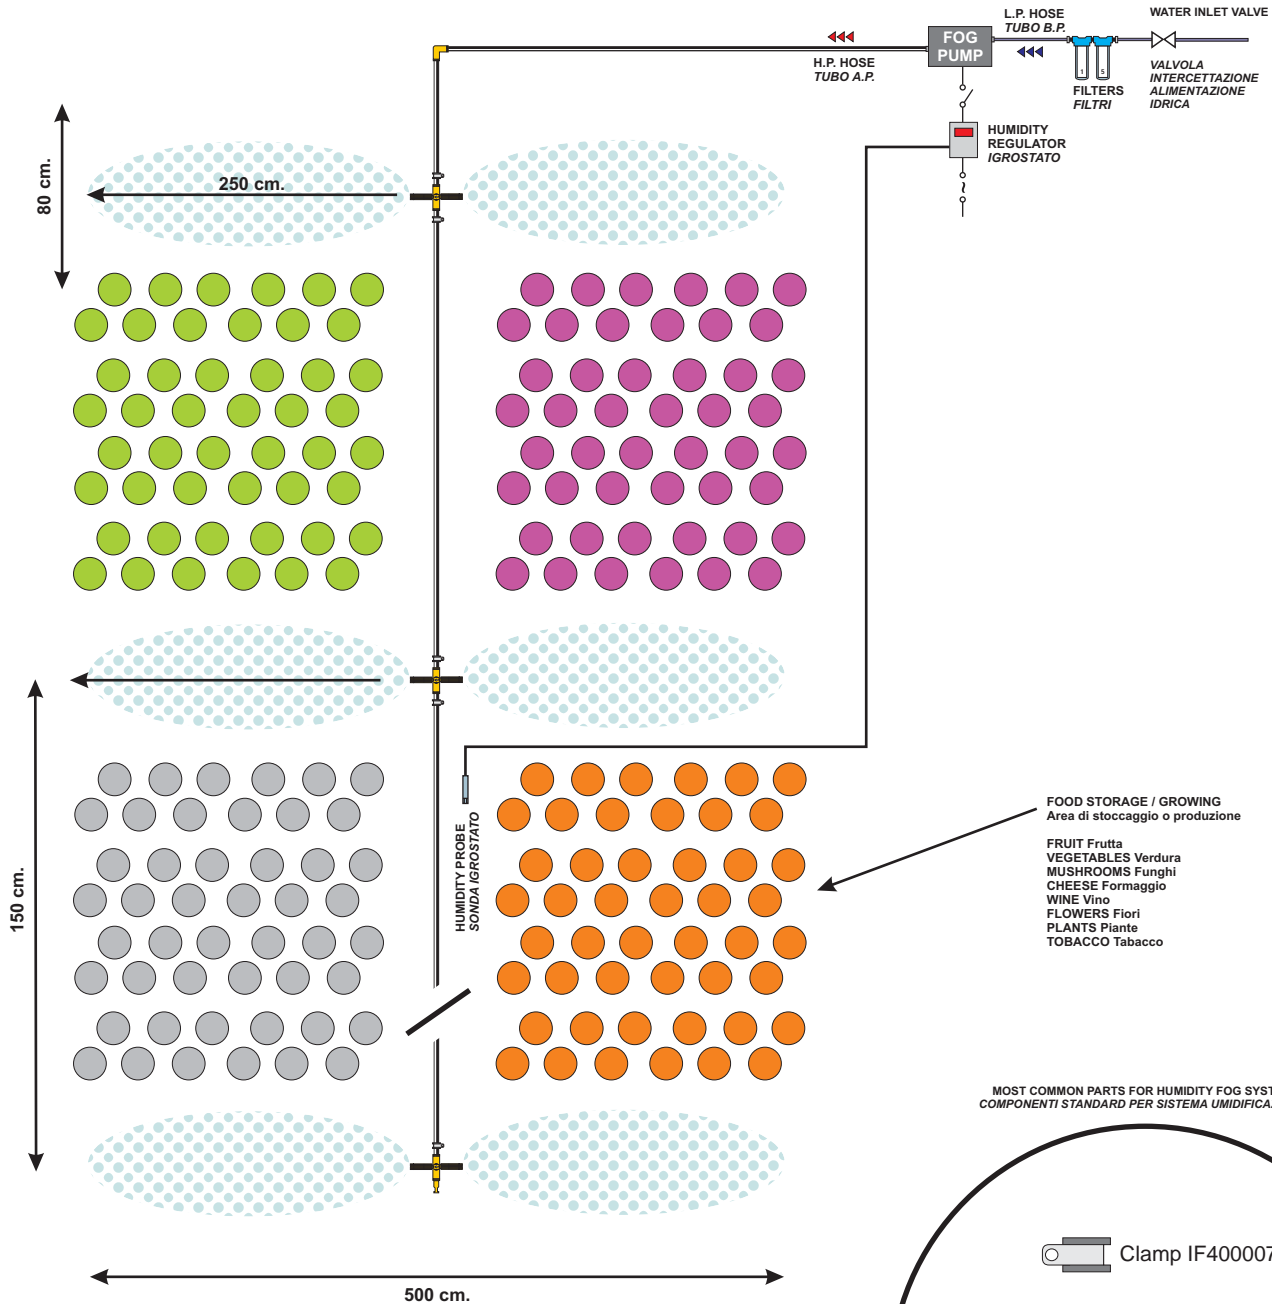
L.P. HOSE
TUBO B.P.

WATER INLET VALVE

FOG PUMP

H.P. HOSE
TUBO A.P.

FILTERS
FILTRI

VALVOLA
INTERCETTAZIONE
ALIMENTAZIONE
IDRICA

HUMIDITY
REGULATOR
IGROSTATO

80 cm.

250 cm.

150 cm.

HUMIDITY PROBE
SONDA IGROSTATO

FOOD STORAGE / GROWING
Area di stoccaggio o produzione

FRUIT Frutta
VEGETABLES Verdura
MUSHROOMS Funghi
CHEESE Formaggio
WINE Vino
FLOWERS Fiori
PLANTS Piante
TOBACCO Tabacco

MOST COMMON PARTS FOR HUMIDITY FOG SYST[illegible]
COMPONENTI STANDARD PER SISTEMA UMIDIFICA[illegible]

Clamp IF40000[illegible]

500 cm.